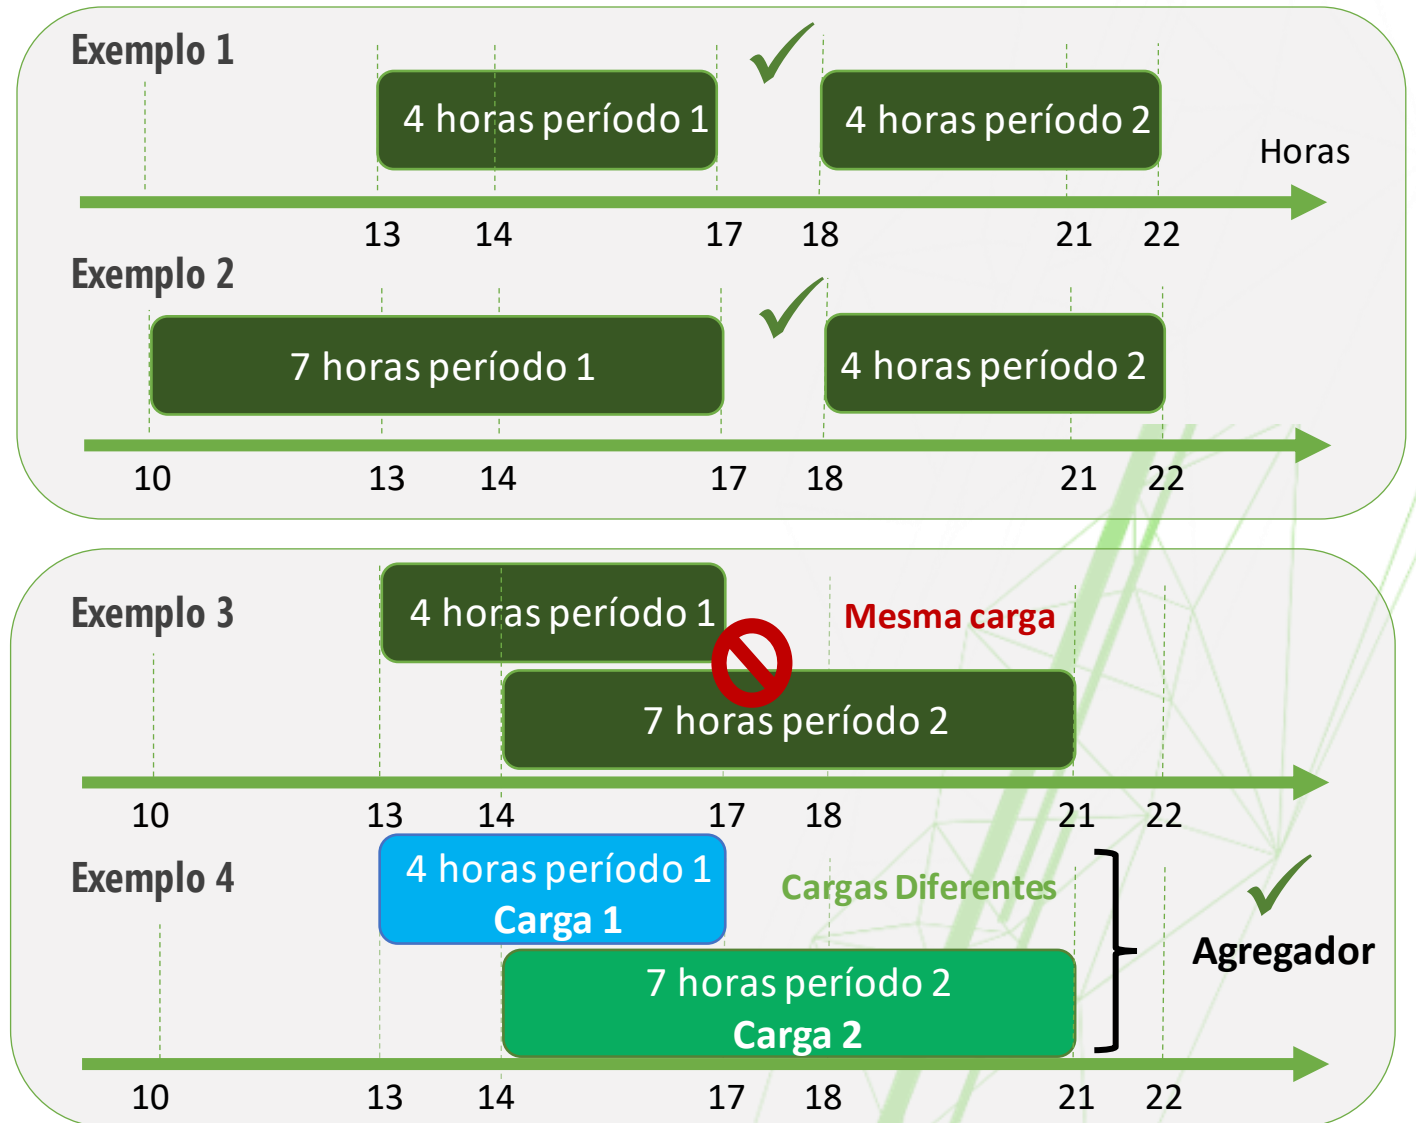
Exemplo 1

4 horas período 1

4 horas período 2

Horas

13 14 17 18 21 22

Exemplo 2

7 horas período 1

4 horas período 2

10 13 14 17 18 21 22

Exemplo 3

4 horas período 1

Mesma carga

7 horas período 2

10 13 14 17 18 21 22

Exemplo 4

4 horas período 1
Carga 1

Cargas Diferentes

7 horas período 2
Carga 2

Agregador

10 13 14 17 18 21 22